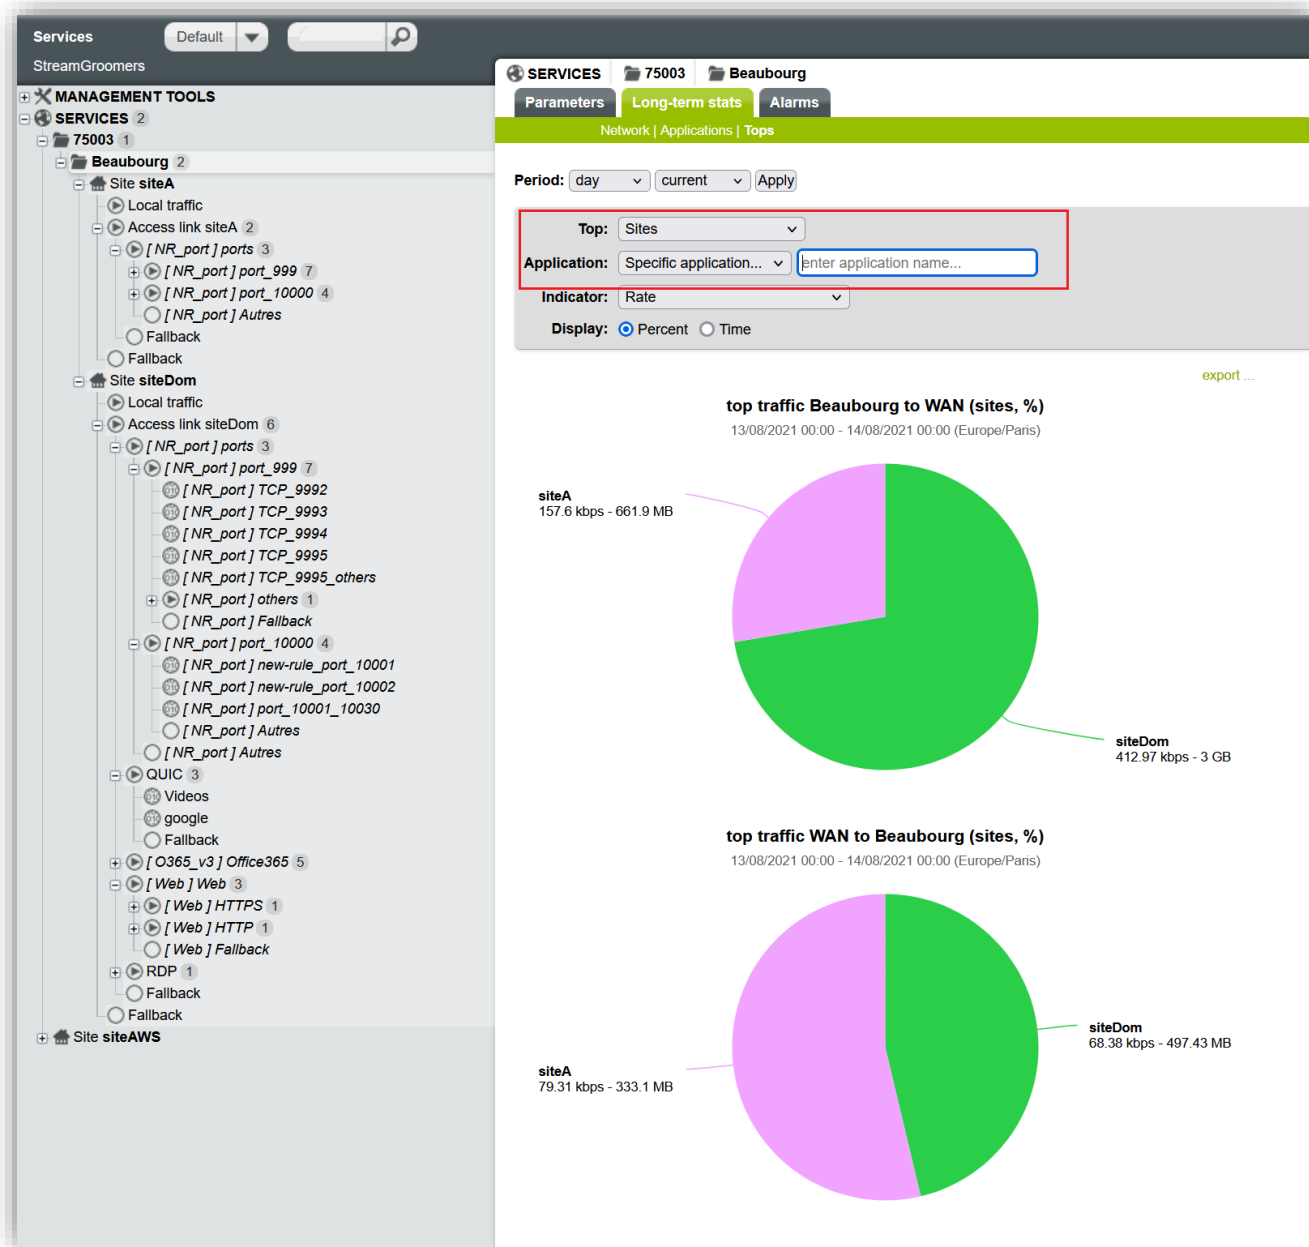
Services
Default
StreamGroomers

MANAGEMENT TOOLS
SERVICES 2
75003 1
Beaubourg 2
Site siteA
Local traffic
Access link siteA 2
[ NR_port ] ports 3
[ NR_port ] port_999 7
[ NR_port ] port_10000 4
[ NR_port ] Autres
Fallback
Fallback
Site siteDom
Local traffic
Access link siteDom 6
[ NR_port ] ports 3
[ NR_port ] port_999 7
[ NR_port ] TCP_9992
[ NR_port ] TCP_9993
[ NR_port ] TCP_9994
[ NR_port ] TCP_9995
[ NR_port ] TCP_9995_others
[ NR_port ] others 1
[ NR_port ] Fallback
[ NR_port ] port_10000 4
[ NR_port ] new-rule_port_10001
[ NR_port ] new-rule_port_10002
[ NR_port ] port_10001_10030
[ NR_port ] Autres
[ NR_port ] Autres
QUIC 3
Videos
google
Fallback
[ O365_v3 ] Office365 5
[ Web ] Web 3
[ Web ] HTTPS 1
[ Web ] HTTP 1
[ Web ] Fallback
RDP 1
Fallback
Fallback
Site siteAWS

SERVICES 75003 Beaubourg
Parameters Long-term stats Alarms
Network | Applications | Tops

Period: day current Apply
Top: Sites
Application: Specific application... enter application name...
Indicator: Rate
Display: Percent Time

export ...

top traffic Beaubourg to WAN (sites, %)
13/08/2021 00:00 - 14/08/2021 00:00 (Europe/Paris)
siteA
157.6 kbps - 661.9 MB
siteDom
412.97 kbps - 3 GB

top traffic WAN to Beaubourg (sites, %)
13/08/2021 00:00 - 14/08/2021 00:00 (Europe/Paris)
siteDom
68.38 kbps - 497.43 MB
siteA
79.31 kbps - 333.1 MB